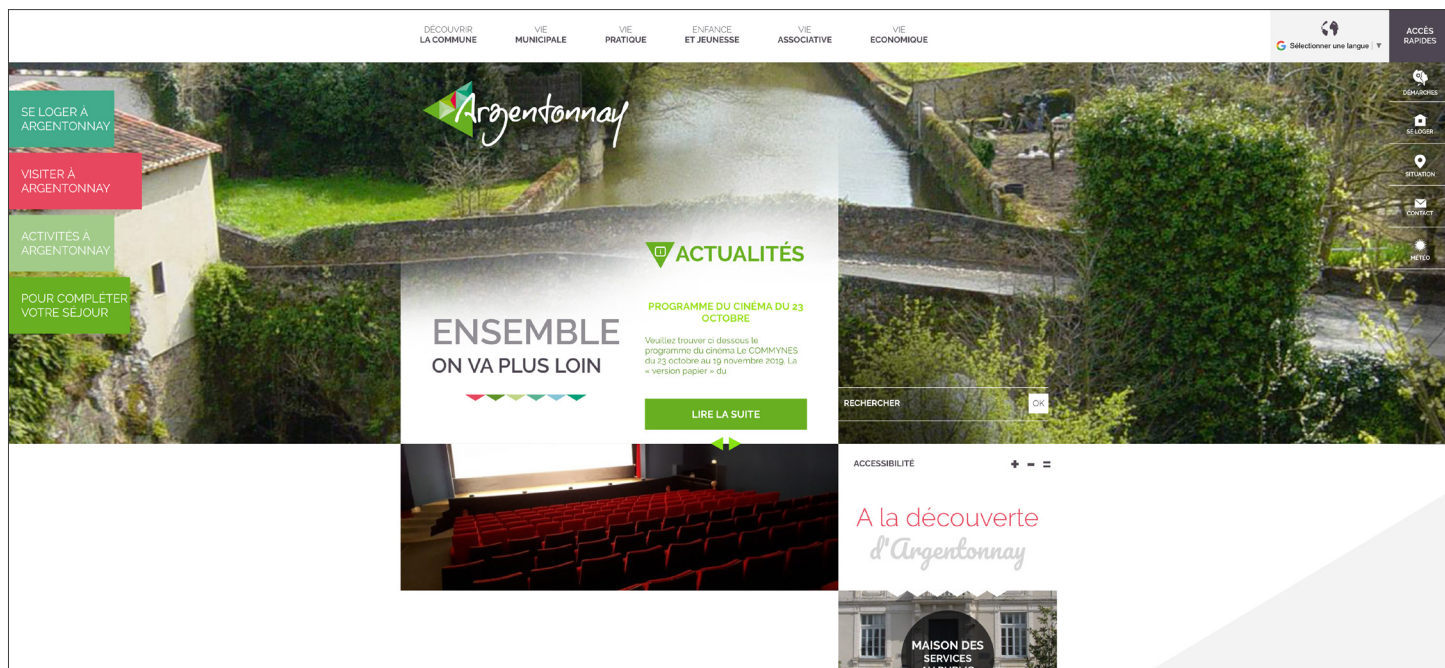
DÉCOUVRIR LA COMMUNE
VIE MUNICIPALE
VIE PRATIQUE
ENFANCE ET JEUNESSE
VIE ASSOCIATIVE
VIE ECONOMIQUE

Sélectionner une langue ▼

ACCÈS RAPIDES

DÉMARCHES
SE LOGER
SITUATION
CONTACT
MÉTÉO

Argentonnay

SE LOGER À ARGENTONNAY
VISITER À ARGENTONNAY
ACTIVITÉS À ARGENTONNAY
POUR COMPLÉTER VOTRE SÉJOUR

ENSEMBLE
ON VA PLUS LOIN

ACTUALITÉS

PROGRAMME DU CINÉMA DU 23 OCTOBRE

Veuillez trouver ci dessous le programme du cinéma Le COMMYNES du 23 octobre au 19 novembre 2019. La « version papier » du

LIRE LA SUITE

RECHERCHER
OK

ACCESSIBILITÉ
+ − =

A la découverte
d'Argentonnay

MAISON DES SERVICES
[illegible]